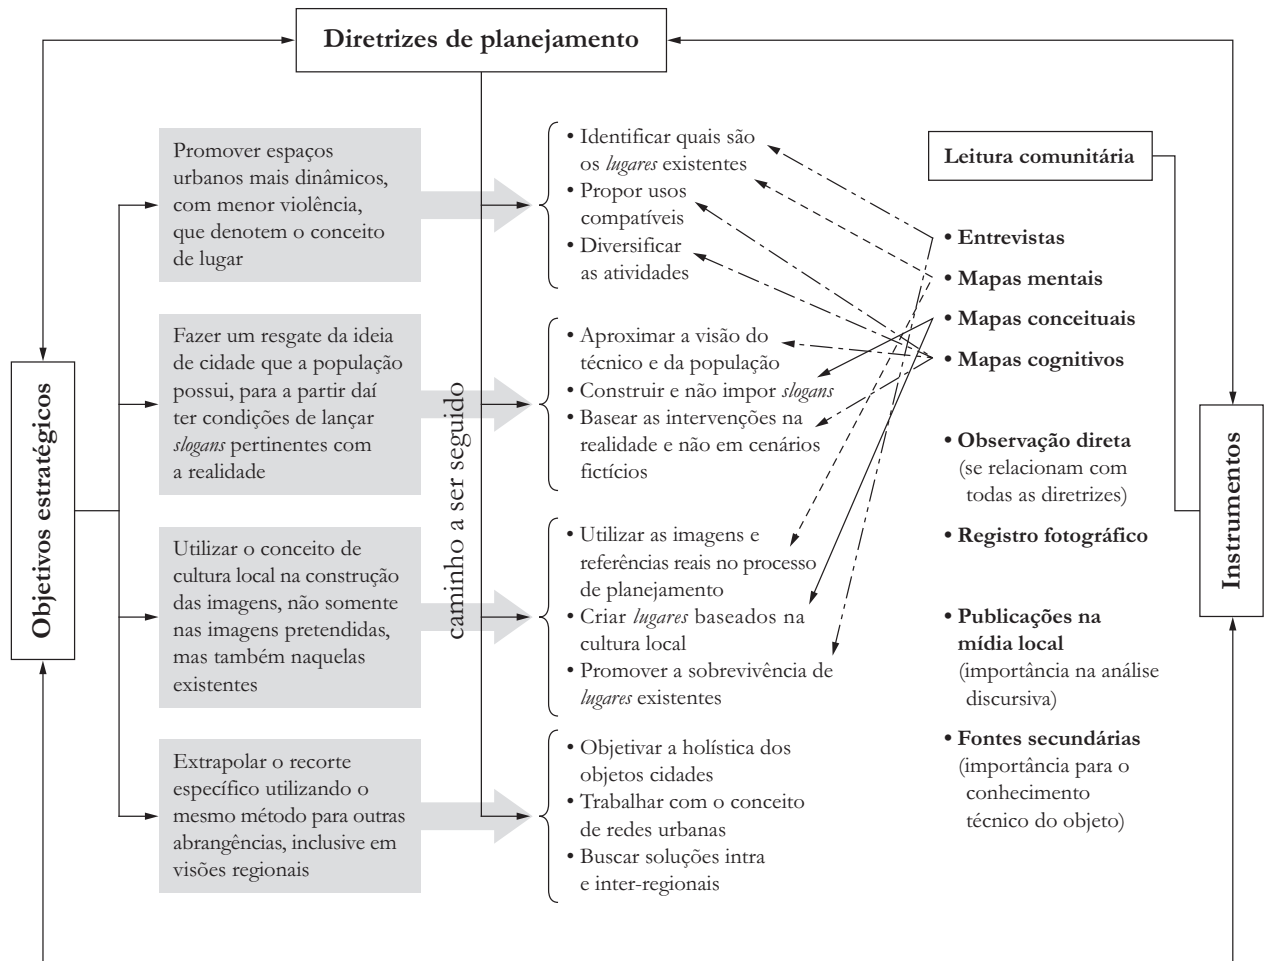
Diretrizes de planejamento

Objetivos estratégicos

Promover espaços urbanos mais dinâmicos, com menor violência, que denotem o conceito de lugar

Fazer um resgate da ideia de cidade que a população possui, para a partir daí ter condições de lançar *slogans* pertinentes com a realidade

Utilizar o conceito de cultura local na construção das imagens, não somente nas imagens pretendidas, mas também naquelas existentes

Extrapolar o recorte específico utilizando o mesmo método para outras abrangências, inclusive em visões regionais

caminho a ser seguido

• Identificar quais são os *lugares* existentes
• Propor usos compatíveis
• Diversificar as atividades

• Aproximar a visão do técnico e da população
• Construir e não impor *slogans*
• Basear as intervenções na realidade e não em cenários fictícios

• Utilizar as imagens e referências reais no processo de planejamento
• Criar *lugares* baseados na cultura local
• Promover a sobrevivência de *lugares* existentes

• Objetivar a holística dos objetos cidades
• Trabalhar com o conceito de redes urbanas
• Buscar soluções intra e inter-regionais

Leitura comunitária

• Entrevistas
• Mapas mentais
• Mapas conceituais
• Mapas cognitivos

• Observação direta (se relacionam com todas as diretrizes)
• Registro fotográfico

• Publicações na mídia local (importância na análise discursiva)
• Fontes secundárias (importância para o conhecimento técnico do objeto)

Instrumentos